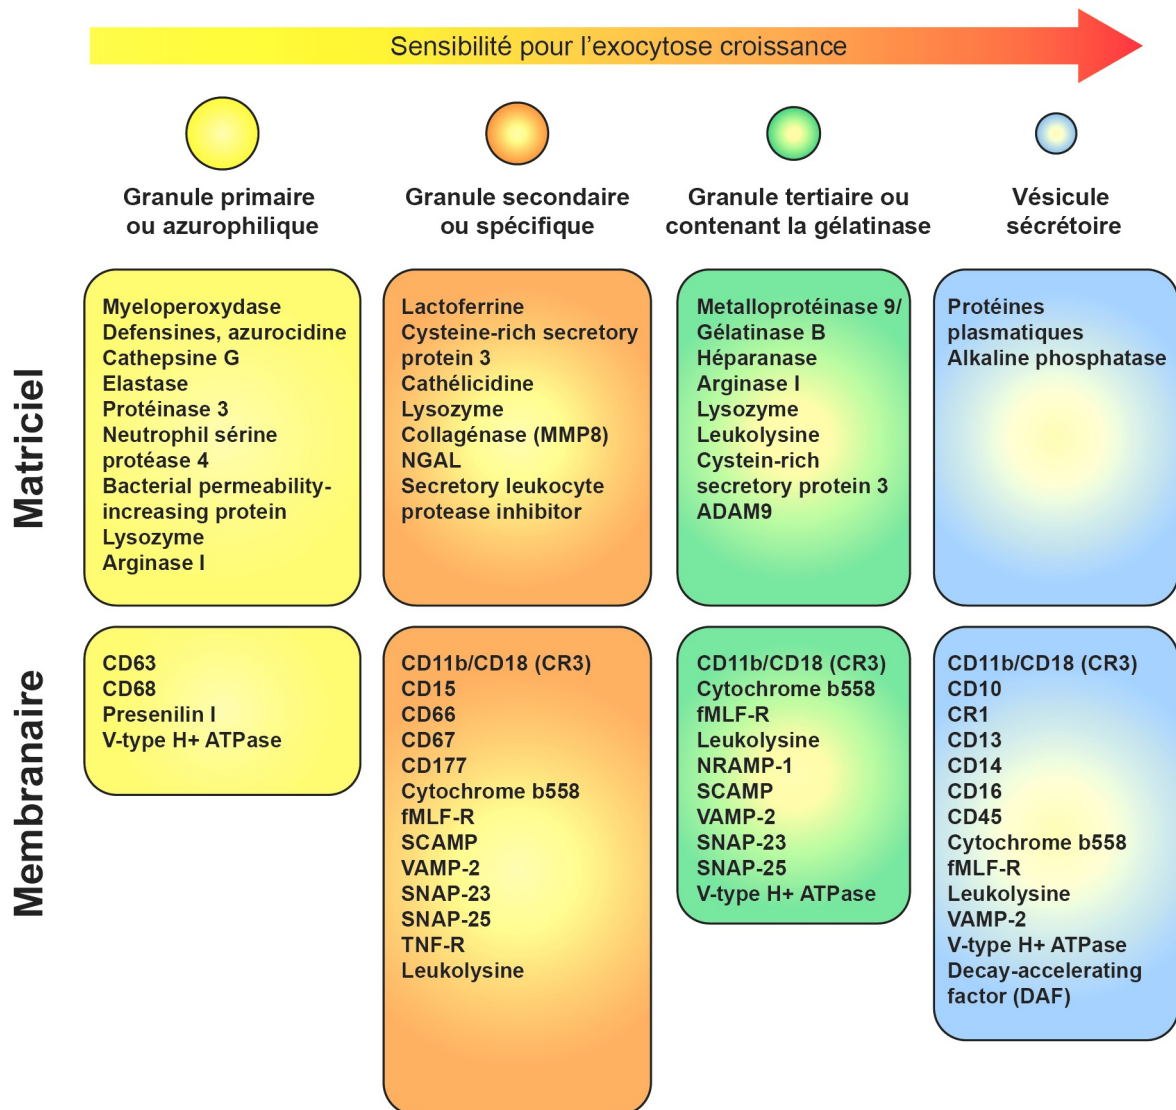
Sensibilité pour l'exocytose croissance

| | Granule primaire ou azurophilique | Granule secondaire ou spécifique | Granule tertiaire ou contenant la gélatinase | Vésicule sécrétoire |
|---|---|---|---|---|
| Matriciel | Myeloperoxydase<br>Defensines, azurocidine<br>Cathepsine G<br>Elastase<br>Protéinase 3<br>Neutrophil sérine protéase 4<br>Bacterial permeability-increasing protein<br>Lysozyme<br>Arginase I | Lactoferrine<br>Cysteine-rich secretory protein 3<br>Cathélicidine<br>Lysozyme<br>Collagénase (MMP8)<br>NGAL<br>Secretory leukocyte protease inhibitor | Metalloprotéinase 9/ Gélatinase B<br>Héparanase<br>Arginase I<br>Lysozyme<br>Leukolysine<br>Cystein-rich secretory protein 3<br>ADAM9 | Protéines plasmatiques<br>Alkaline phosphatase |
| Membranaire | CD63<br>CD68<br>Presenilin I<br>V-type H+ ATPase | CD11b/CD18 (CR3)<br>CD15<br>CD66<br>CD67<br>CD177<br>Cytochrome b558<br>fMLF-R<br>SCAMP<br>VAMP-2<br>SNAP-23<br>SNAP-25<br>TNF-R<br>Leukolysine | CD11b/CD18 (CR3)<br>Cytochrome b558<br>fMLF-R<br>Leukolysine<br>NRAMP-1<br>SCAMP<br>VAMP-2<br>SNAP-23<br>SNAP-25<br>V-type H+ ATPase | CD11b/CD18 (CR3)<br>CD10<br>CR1<br>CD13<br>CD14<br>CD16<br>CD45<br>Cytochrome b558<br>fMLF-R<br>Leukolysine<br>VAMP-2<br>V-type H+ ATPase<br>Decay-accelerating factor (DAF) |